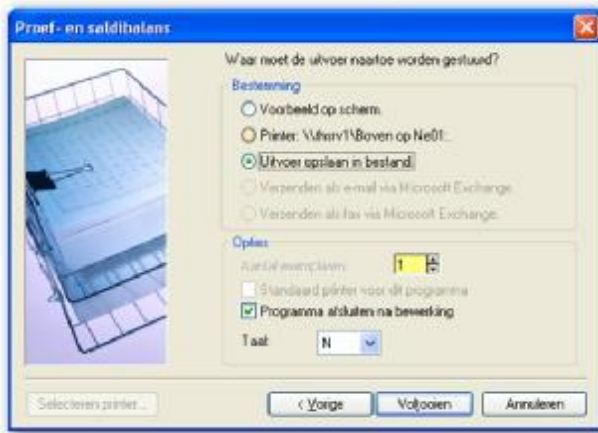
Proef- en saldibalans

Waar moet de uitvoer naartoe worden gestuurd?

Bestemming

Voorbeeld op scherm

Printer: \\fsrv1\Boven op Ne01:

Uitvoer opslaan in bestand

Verzenden als e-mail via Microsoft Exchange

Verzenden als fax via Microsoft Exchange

Opties

Aantal exemplaren 1

Standaard printer voor dit programma

Programma afsluiten na bewerking

Taal N

Selecteren printer...

< Vorige

Voltooien

Annuleren